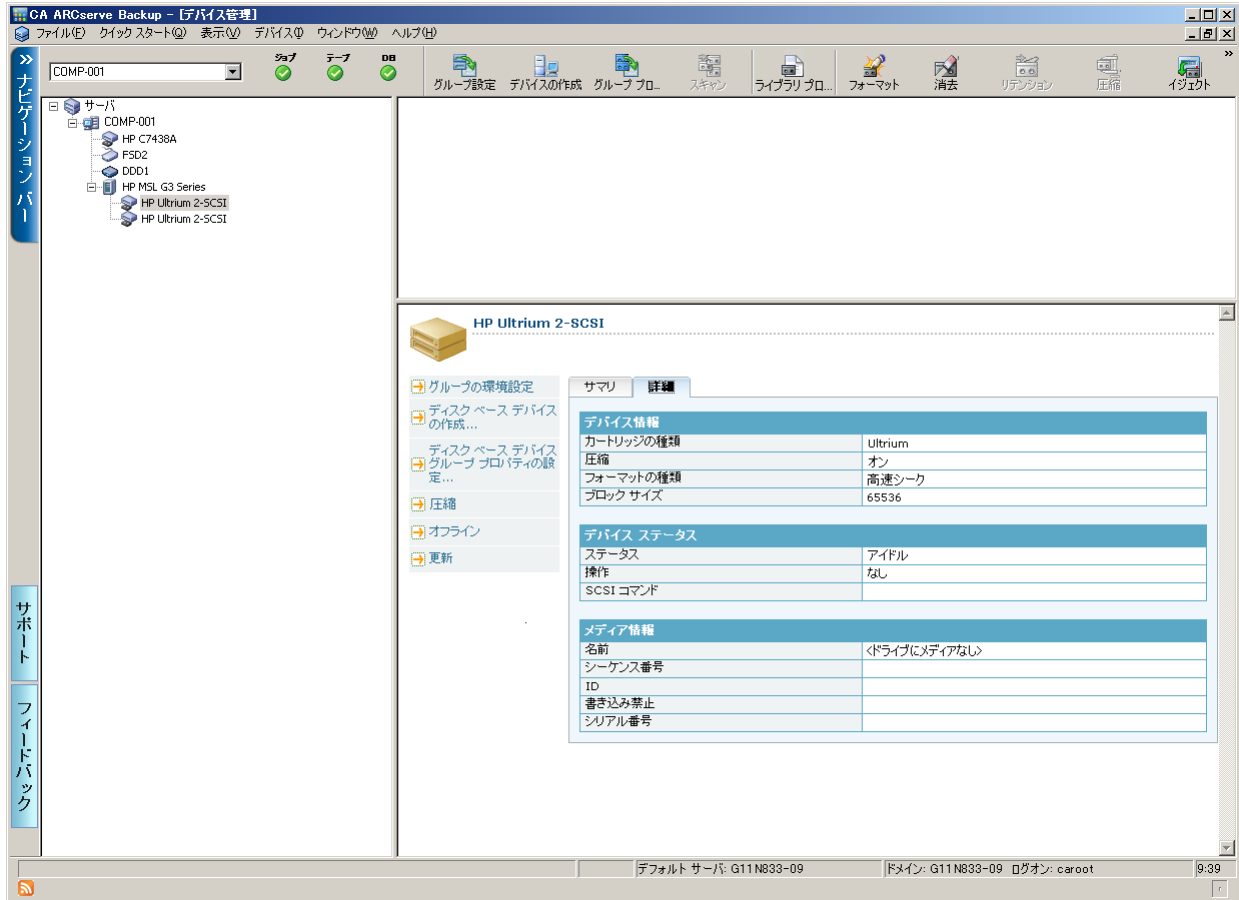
CA ARCserve Backup - [デバイス管理]

ファイル(F) クイック スタート(Q) 表示(V) デバイス(I) ウィンドウ(W) ヘルプ(H)

ナビゲーション バー

COMP-001

ジョブ テープ DB

グループ設定 デバイスの作成 グループ プロ... スキャン ライブラリ プロ... フォーマット 消去 リテンション 圧縮 イジェクト

サーバ
COMP-001
HP C7438A
FSD2
DDD1
HP MSL G3 Series
HP Ultrium 2-SCSI
HP Ultrium 2-SCSI

HP Ultrium 2-SCSI

グループの環境設定
ディスク ベース デバイスの作成...
ディスク ベース デバイス グループ プロパティの設定...
圧縮
オフライン
更新

サマリ 詳細

| デバイス情報 | |
|---|---|
| カートリッジの種類 | Ultrium |
| 圧縮 | オン |
| フォーマットの種類 | 高速シーク |
| ブロック サイズ | 65536 |

| デバイス ステータス | |
|---|---|
| ステータス | アイドル |
| 操作 | なし |
| SCSI コマンド | |

| メディア情報 | |
|---|---|
| 名前 | <ドライブにメディアなし> |
| シーケンス番号 | |
| ID | |
| 書き込み禁止 | |
| シリアル番号 | |

サポート

フィードバック

デフォルト サーバ: G11N833-09 ドメイン: G11N833-09 ログオン: caroot 9:39